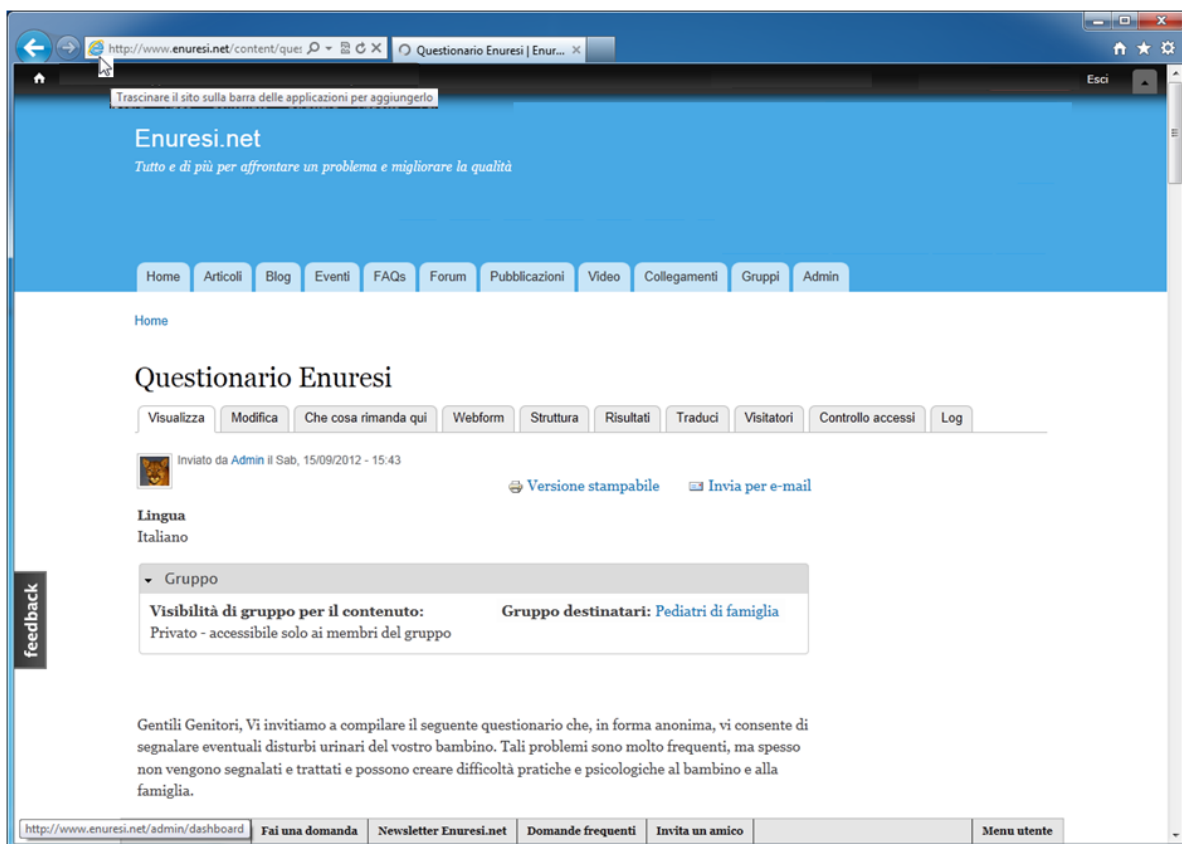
http://www.enuresi.net/content/que: Questionario Enuresi | Enur... ×

Esci

Trascinare il sito sulla barra delle applicazioni per aggiungerlo

Enuresi.net
Tutto e di più per affrontare un problema e migliorare la qualità

Home | Articoli | Blog | Eventi | FAQs | Forum | Pubblicazioni | Video | Collegamenti | Gruppi | Admin

Home

Questionario Enuresi

Visualizza | Modifica | Che cosa rimanda qui | Webform | Struttura | Risultati | Traduci | Visitatori | Controllo accessi | Log

Inviato da Admin il Sab, 15/09/2012 - 15:43

Versione stampabile
Invia per e-mail

Lingua
Italiano

Gruppo

Visibilità di gruppo per il contenuto:
Privato - accessibile solo ai membri del gruppo

Gruppo destinatari: Pediatri di famiglia

feedback

Gentili Genitori, Vi invitiamo a compilare il seguente questionario che, in forma anonima, vi consente di segnalare eventuali disturbi urinari del vostro bambino. Tali problemi sono molto frequenti, ma spesso non vengono segnalati e trattati e possono creare difficoltà pratiche e psicologiche al bambino e alla famiglia.

http://www.enuresi.net/admin/dashboard | Fai una domanda | Newsletter Enuresi.net | Domande frequenti | Invita un amico | Menu utente